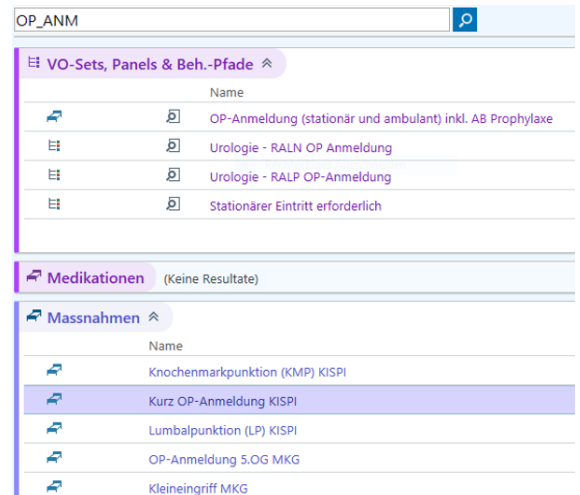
OP_ANM

VO-Sets, Panels & Beh.-Pfade

| Name |
|---|
| OP-Anmeldung (stationär und ambulant) inkl. AB Prophylaxe |
| Urologie - RALN OP Anmeldung |
| Urologie - RALP OP-Anmeldung |
| Stationärer Eintritt erforderlich |

Medikationen (Keine Resultate)

Massnahmen

| Name |
|---|
| Knochenmarkpunktion (KMP) KISPI |
| Kurz OP-Anmeldung KISPI |
| Lumbalpunktion (LP) KISPI |
| OP-Anmeldung 5.OG MKG |
| Kleineingriff MKG |